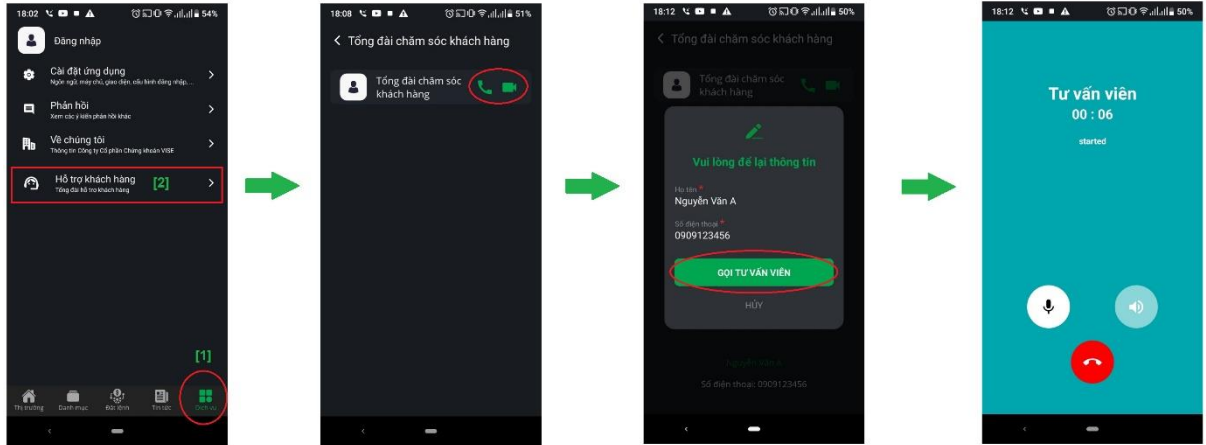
18:02 54%

Đăng nhập

Cài đặt ứng dụng
Ngôn ngữ, màu chủ, giao diện, cấu hình đăng nhập,...

Phản hồi
Xem các ý kiến phản hồi khác

Về chúng tôi
Thông tin Công ty Cổ phần Chứng khoán VISE

Hỗ trợ khách hàng [2]
Tổng đài hỗ trợ khách hàng

[1]

Thị trường Danh mục Đặt lệnh Tin tức Dịch vụ

18:08 51%

Tổng đài chăm sóc khách hàng

Tổng đài chăm sóc khách hàng

18:12 50%

Tổng đài chăm sóc khách hàng

Tổng đài chăm sóc khách hàng

Vui lòng để lại thông tin

Họ tên *
Nguyễn Văn A

Số điện thoại *
0909123456

GỌI TƯ VẤN VIÊN

HỦY

Nguyễn Văn A

Số điện thoại: 0909123456

18:12 50%

Tư vấn viên
00 : 06
started